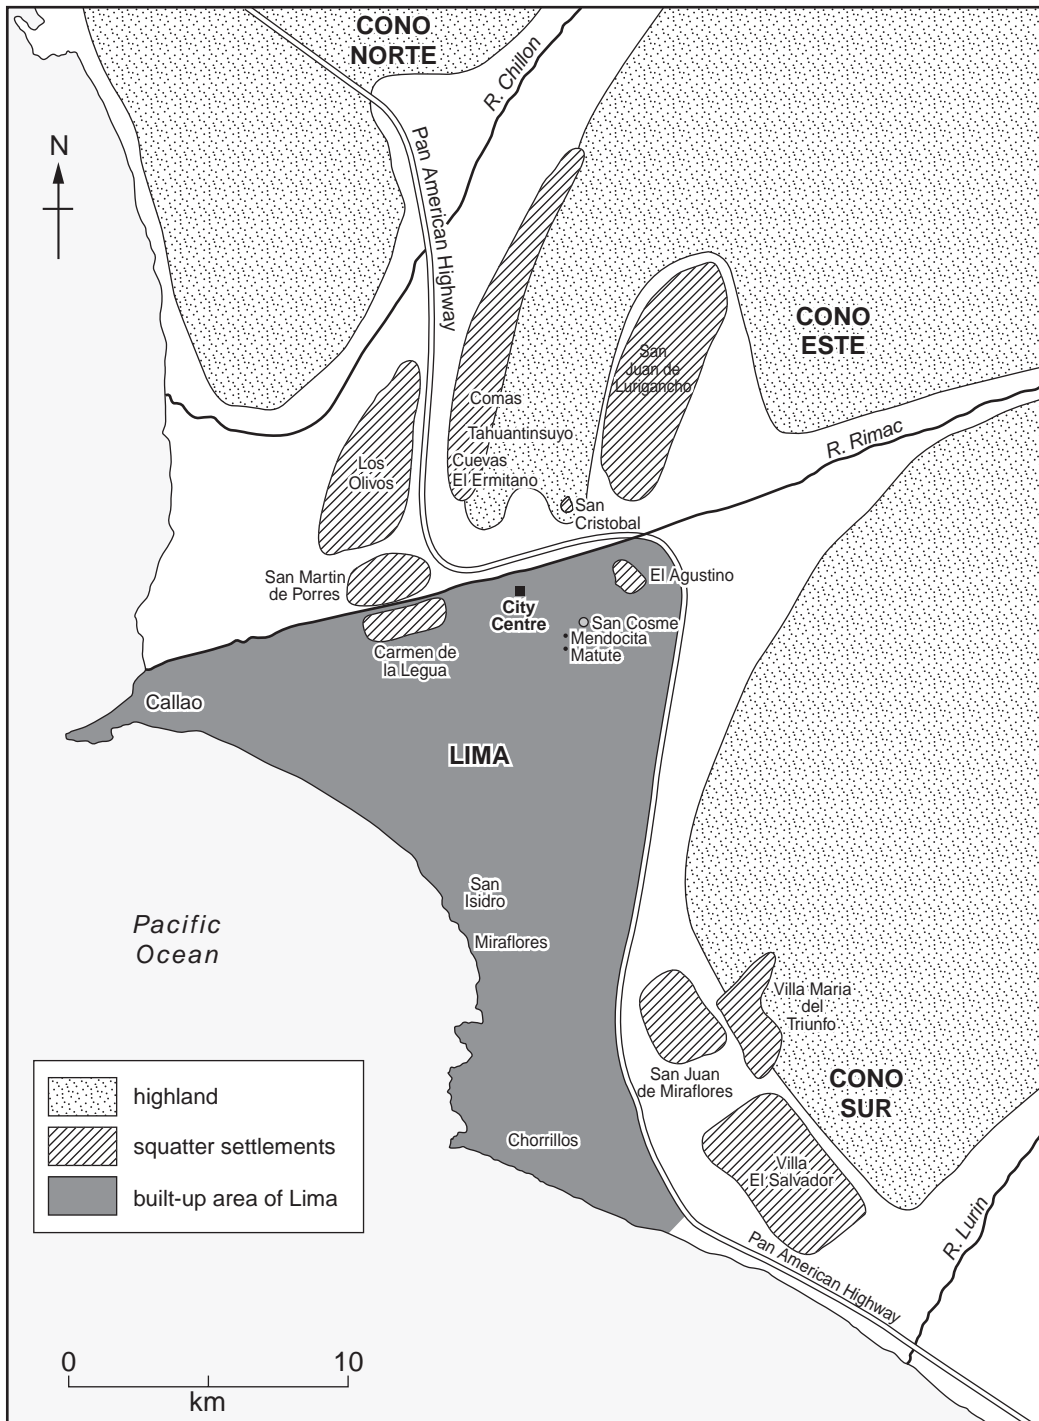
CONO NORTE

R. Chillon

N

Pan American Highway

CONO ESTE

San Juan de Lurigancho

Comas

Tahuantinsuyo

Cuevas El Ermitano

R. Rimac

Los Olivos

San Cristobal

San Martin de Porres

El Agustino

City Centre

San Cosme

Mendocita

Matute

Carmen de la Legua

Callao

LIMA

San Isidro

Pacific Ocean

Miraflores

Villa Maria del Triunfo

San Juan de Miraflores

CONO SUR

Chorrillos

Villa El Salvador

R. Lurin

Pan American Highway

highland

squatter settlements

built-up area of Lima

0

10

km